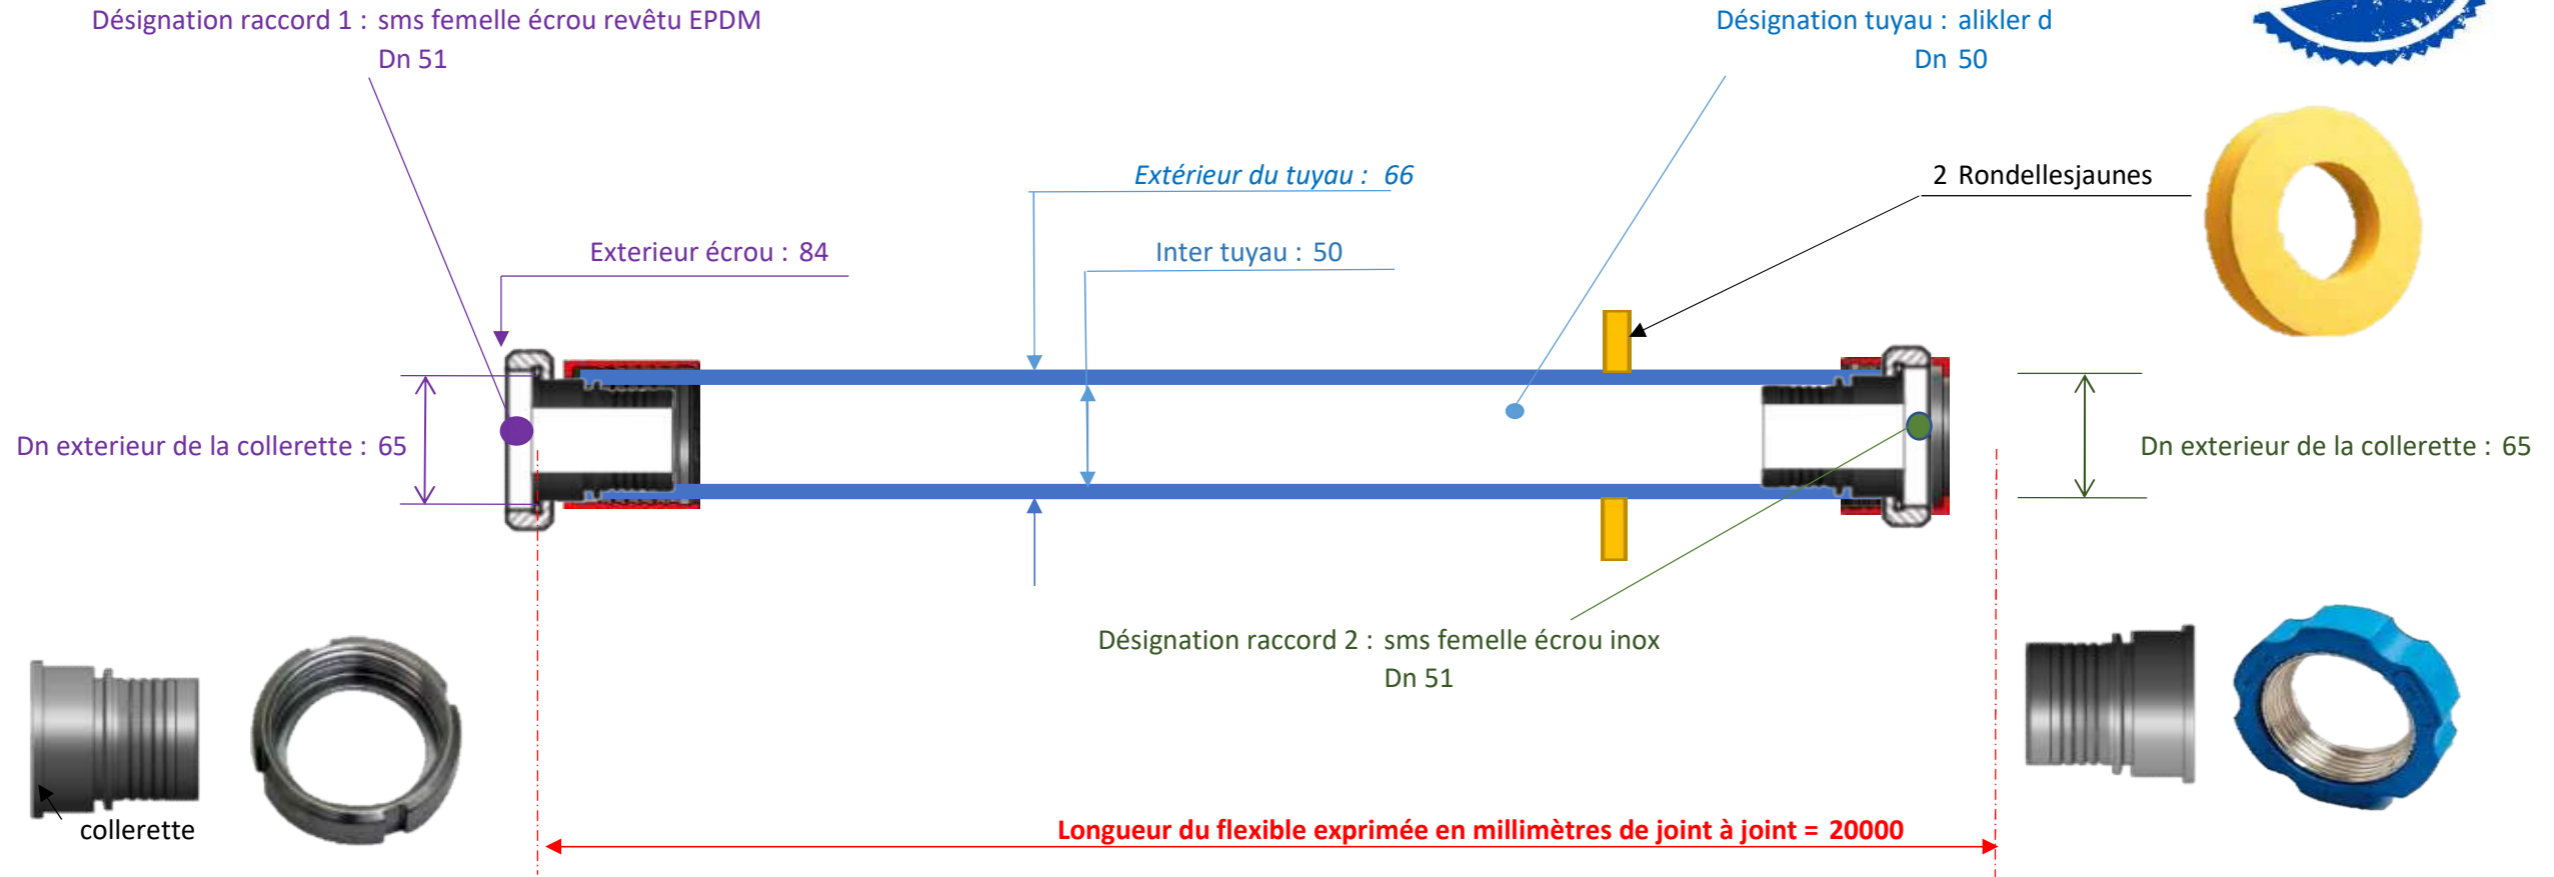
Désignation raccord 1 : sms femelle écrou revêtu EPDM
Dn 51

Désignation tuyau : alikler d
Dn 50

Extérieur du tuyau : 66

2 Rondellesjaunes

Exterieur écrou : 84

Inter tuyau : 50

Dn exterieur de la collerette : 65

Dn exterieur de la collerette : 65

Désignation raccord 2 : sms femelle écrou inox
Dn 51

collerette

Longueur du flexible exprimée en millimètres de joint à joint = 20000